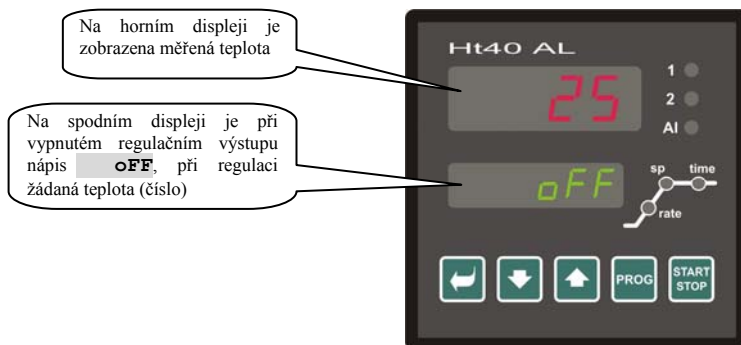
Na horním displeji je zobrazena měřená teplota

Na spodním displeji je při vypnutém regulačním výstupu nápis **oFF**, při regulaci žádaná teplota (číslo)

Ht40 AL

25

1
2
AI

oFF

sp
time
rate

PROG
START STOP